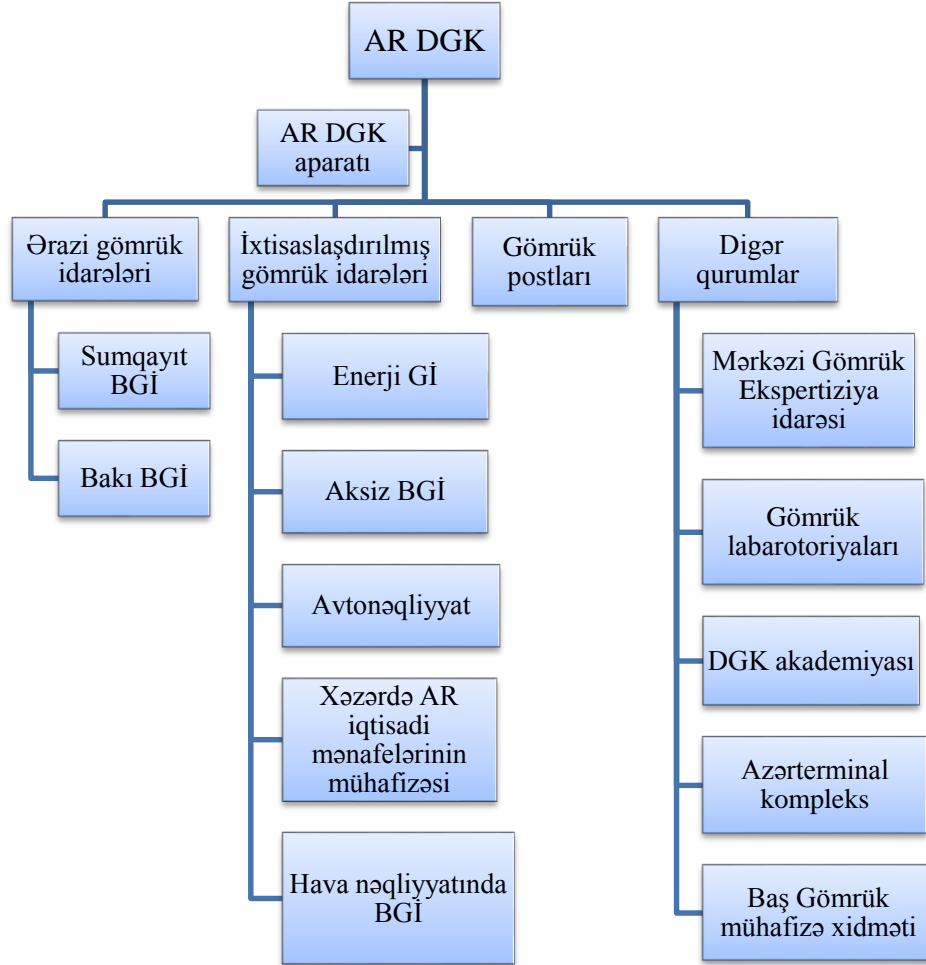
AR DGK

AR DGK aparatı

Ərazi gömrük idarələri

Sumqayıt BGİ

Bakı BGİ

İxtisaslaşdırılmış gömrük idarələri

Enerji Gİ

Aksiz BGİ

Avtonəqliyyat

Xəzərdə AR iqtisadi mənafelərinin mühafizəsi

Hava nəqliyyatında BGİ

Gömrük postları

Digər qurumlar

Mərkəzi Gömrük Ekspertiziya idarəsi

Gömrük labarotoriyaları

DGK akademiyası

Azərterminal kompleks

Baş Gömrük mühafizə xidməti